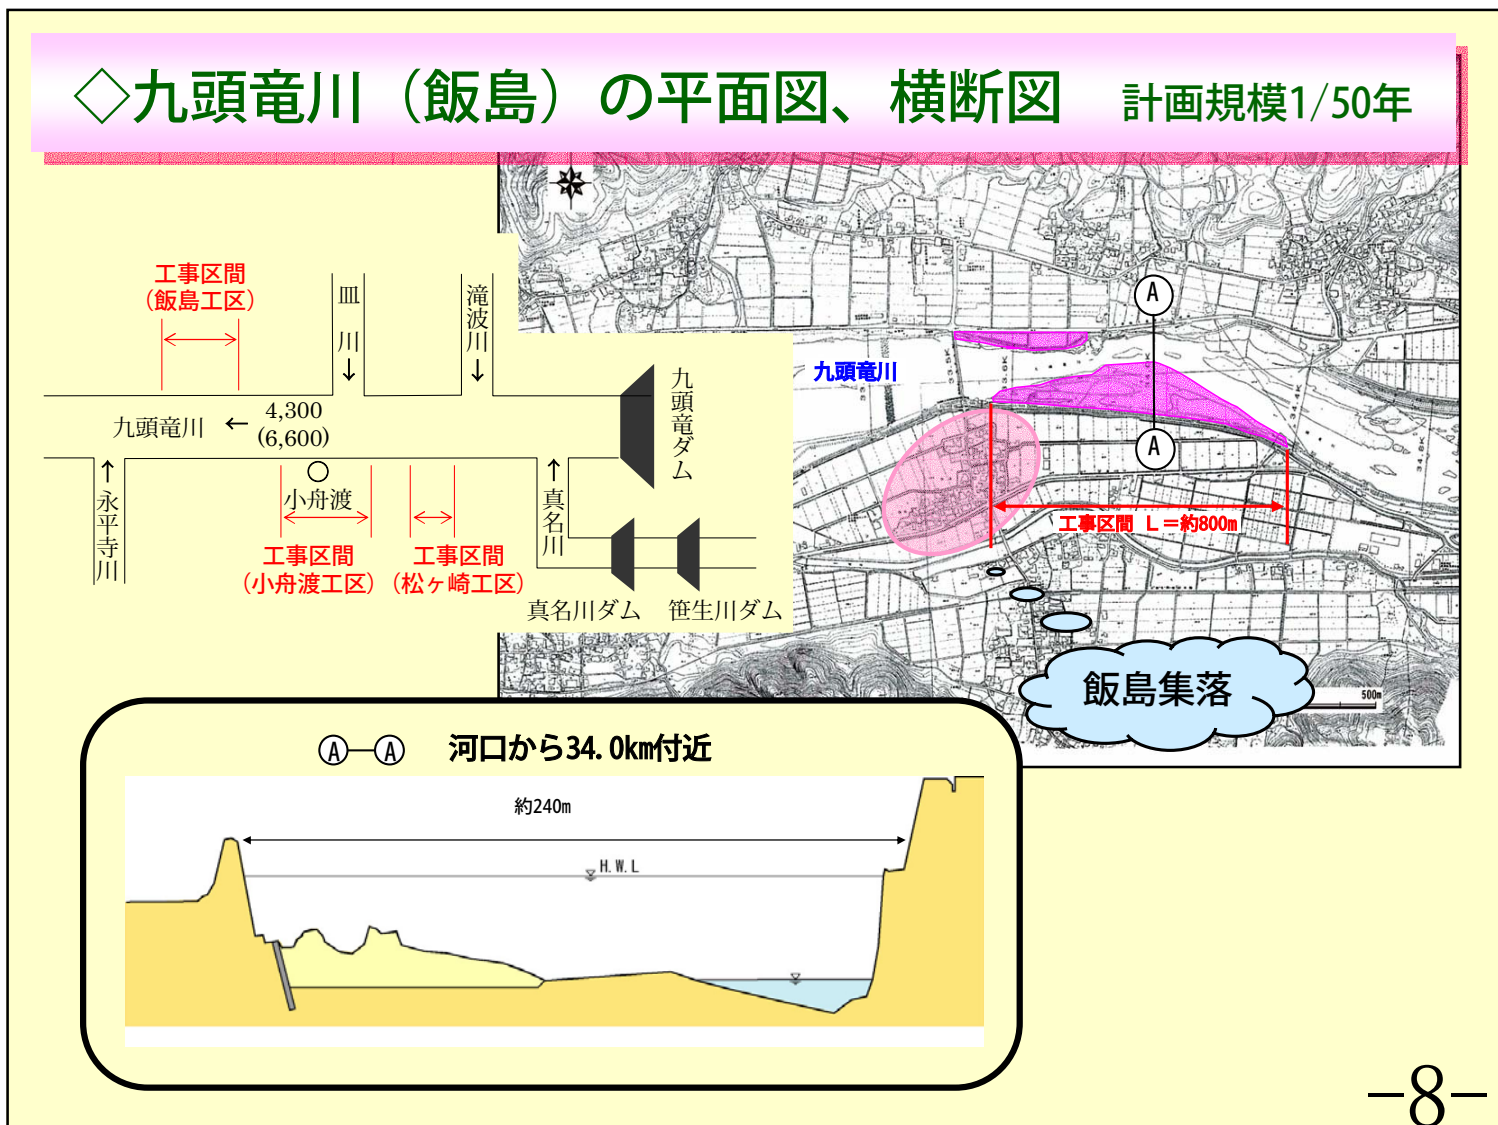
◇九頭竜川（飯島）の平面図、横断図　計画規模1/50年

工事区間
（飯島工区）

皿川

滝波川

九頭竜川 ← 4,300
(6,600)

九頭竜ダム

永平寺川

小舟渡

真名川

工事区間
（小舟渡工区）

工事区間
（松ヶ崎工区）

真名川ダム　笹生川ダム

九頭竜川

A

A

工事区間 L＝約800m

飯島集落

500m

Ⓐ—Ⓐ　河口から34.0km付近

約240m

H.W.L

−8−